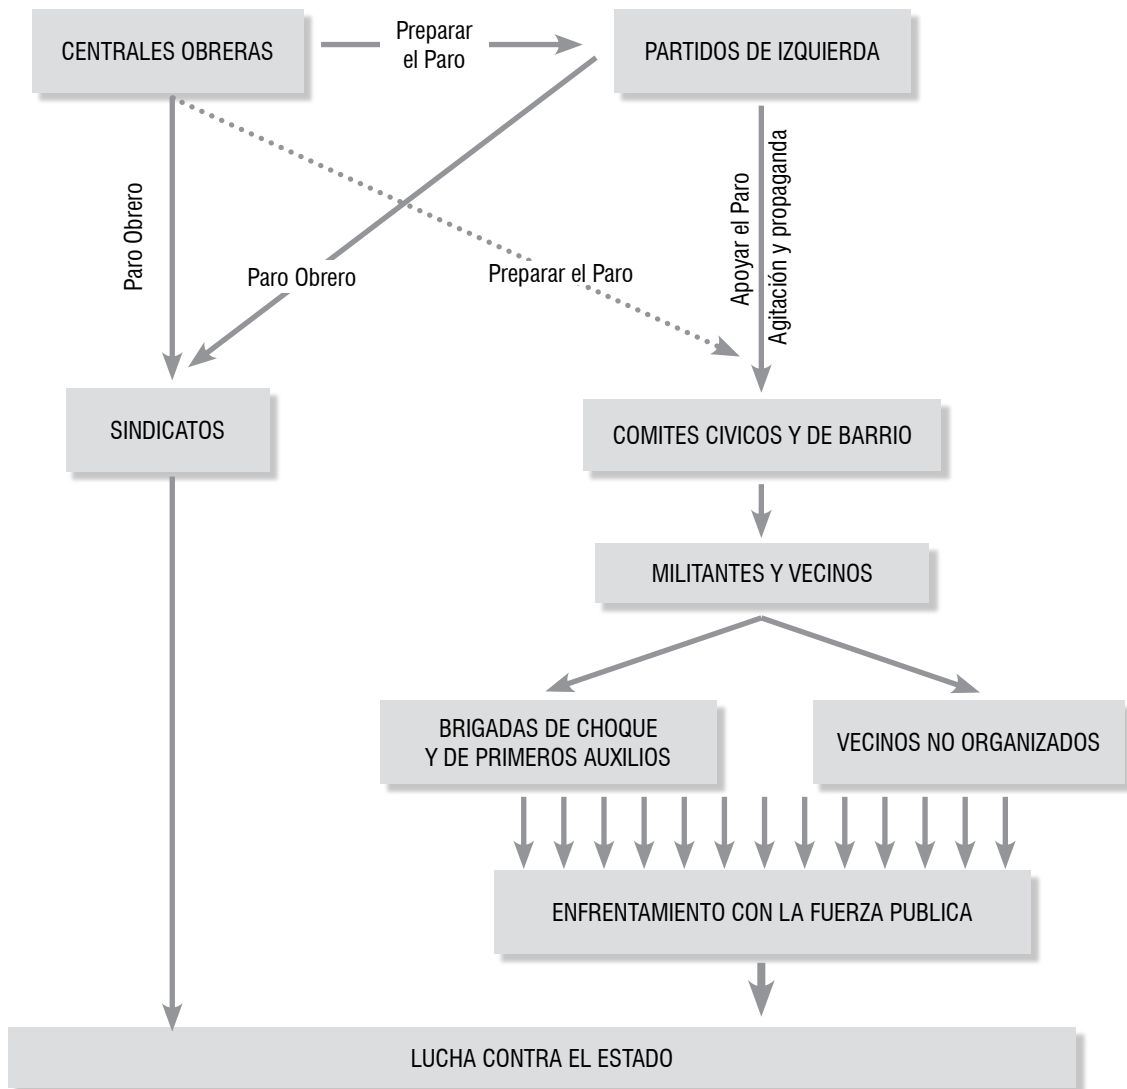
CENTRALES OBRERAS

Preparar el Paro

PARTIDOS DE IZQUIERDA

Paro Obrero

Paro Obrero

Preparar el Paro

Apoyar el Paro

Agitación y propaganda

SINDICATOS

COMITES CIVICOS Y DE BARRIO

MILITANTES Y VECINOS

BRIGADAS DE CHOQUE Y DE PRIMEROS AUXILIOS

VECINOS NO ORGANIZADOS

ENFRENTAMIENTO CON LA FUERZA PUBLICA

LUCHA CONTRA EL ESTADO